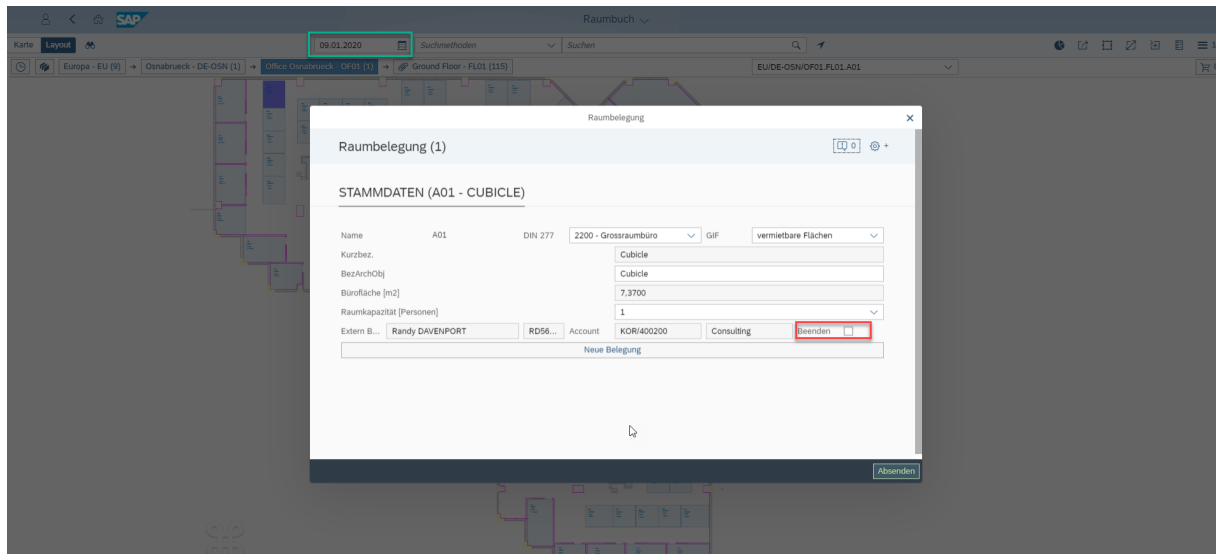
SAP
Raumbuch

Karte Layout
09.01.2020
Suchmethoden
Suchen

Europa - EU (9) → Osnabrueck - DE-OSN (1) → Office Osnabrueck - OF01 (1) → Ground Floor - FL01 (115)
EU/DE-OSN/OF01.FL01.A01

Raumbelegung

Raumbelegung (1)
0

STAMMDATEN (A01 - CUBICLE)

Name A01 DIN 277 2200 - Grossraumbüro GIF vermietbare Flächen
Kurzbez. Cubicle
BezArchObj Cubicle
Bürofläche [m2] 7,3700
Raumkapazität [Personen] 1
Extern B... Randy DAVENPORT RD56... Account KOR/400200 Consulting Beenden
Neue Belegung

Absenden